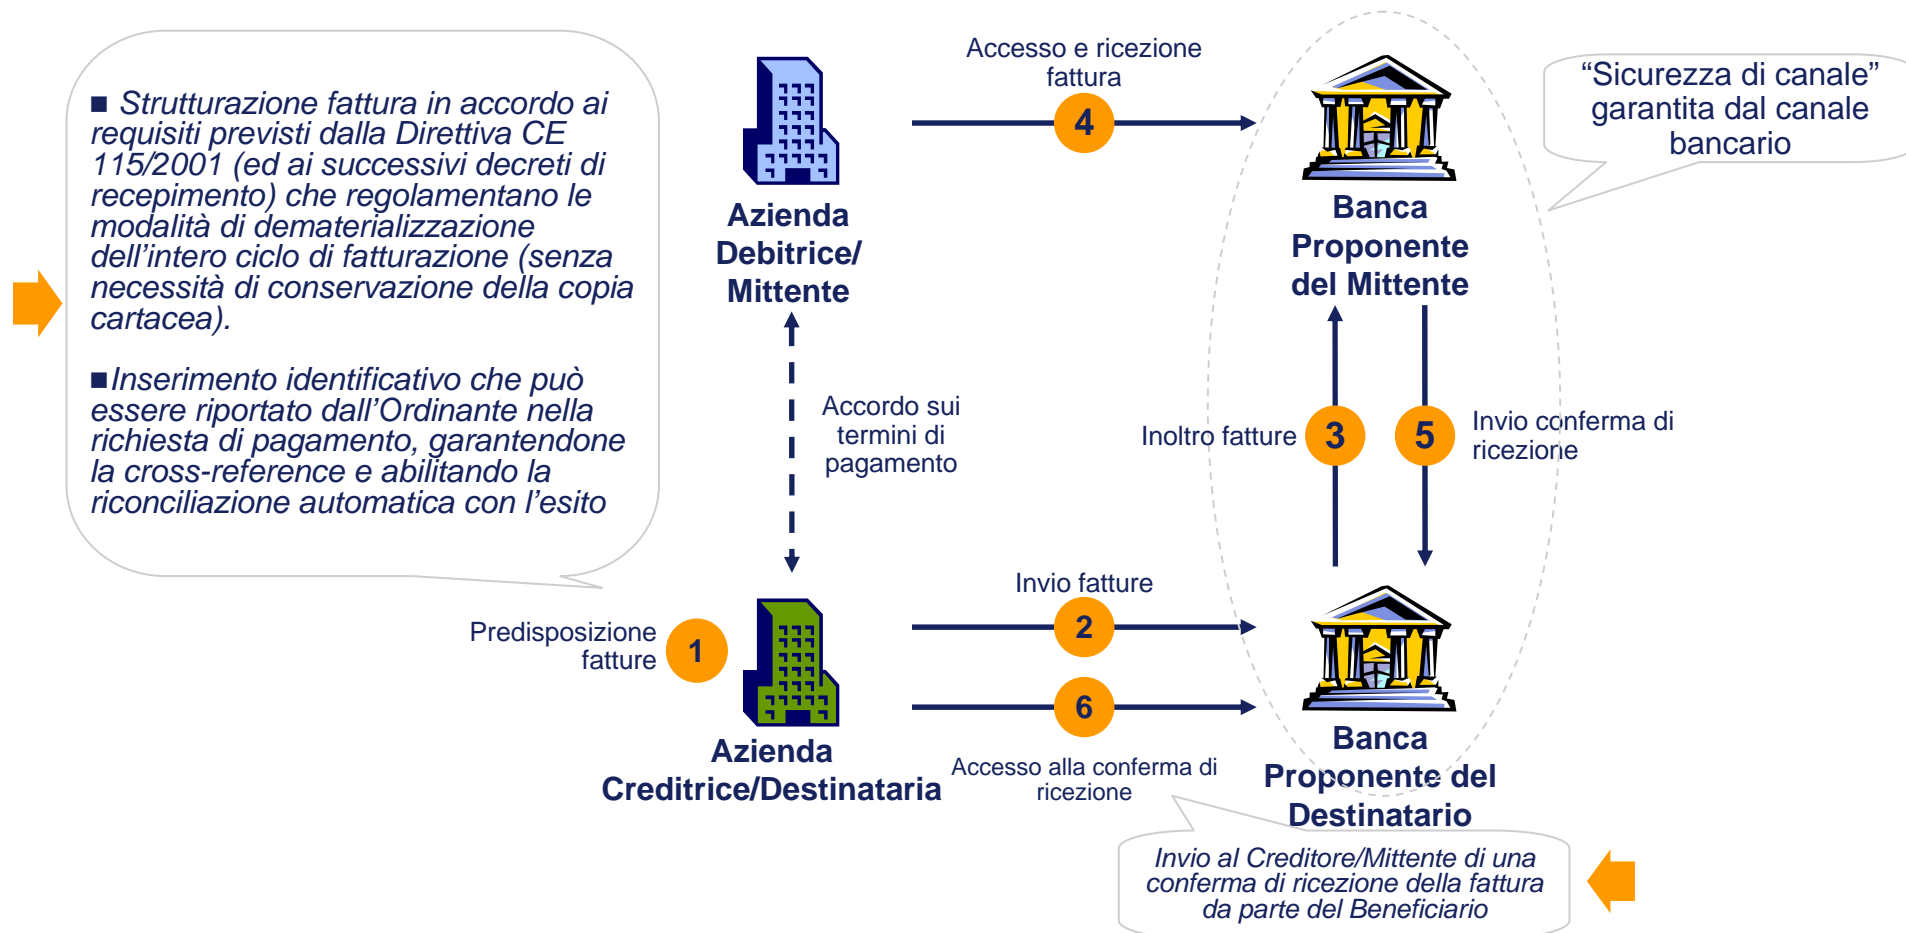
■ Strutturazione fattura in accordo ai requisiti previsti dalla Direttiva CE 115/2001 (ed ai successivi decreti di recepimento) che regolamentano le modalità di dematerializzazione dell’intero ciclo di fatturazione (senza necessità di conservazione della copia cartacea).

■ Inserimento identificativo che può essere riportato dall’Ordinante nella richiesta di pagamento, garantendone la cross-reference e abilitando la riconciliazione automatica con l’esito

Azienda Debitrice/ Mittente

Accesso e ricezione fattura

4

Banca Proponente del Mittente

“Sicurezza di canale” garantita dal canale bancario

Accordo sui termini di pagamento

Inoltro fatture

3

5

Invio conferma di ricezione

Predisposizione fatture

1

Invio fatture

2

6

Azienda Creditrice/Destinataria

Accesso alla conferma di ricezione

Banca Proponente del Destinatario

Invio al Creditore/Mittente di una conferma di ricezione della fattura da parte del Beneficiario